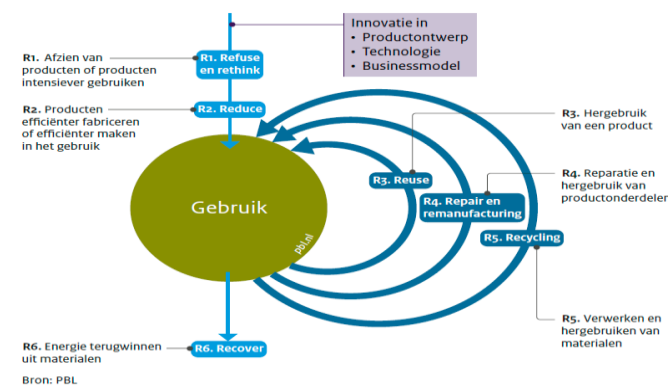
Innovatie in
• Productontwerp
• Technologie
• Businessmodel

R1. Afzien van producten of producten intensiever gebruiken

R1. Refuse en rethink

R2. Producten efficiënter fabriceren of efficiënter maken in het gebruik

R2. Reduce

R3. Hergebruik van een product

Gebruik

pbl.nl

R3. Reuse

R4. Repair en remanufacturing

R4. Reparatie en hergebruik van productonderdelen

R5. Recycling

R5. Verwerken en hergebruiken van materialen

R6. Energie terugwinnen uit materialen

R6. Recover

Bron: PBL